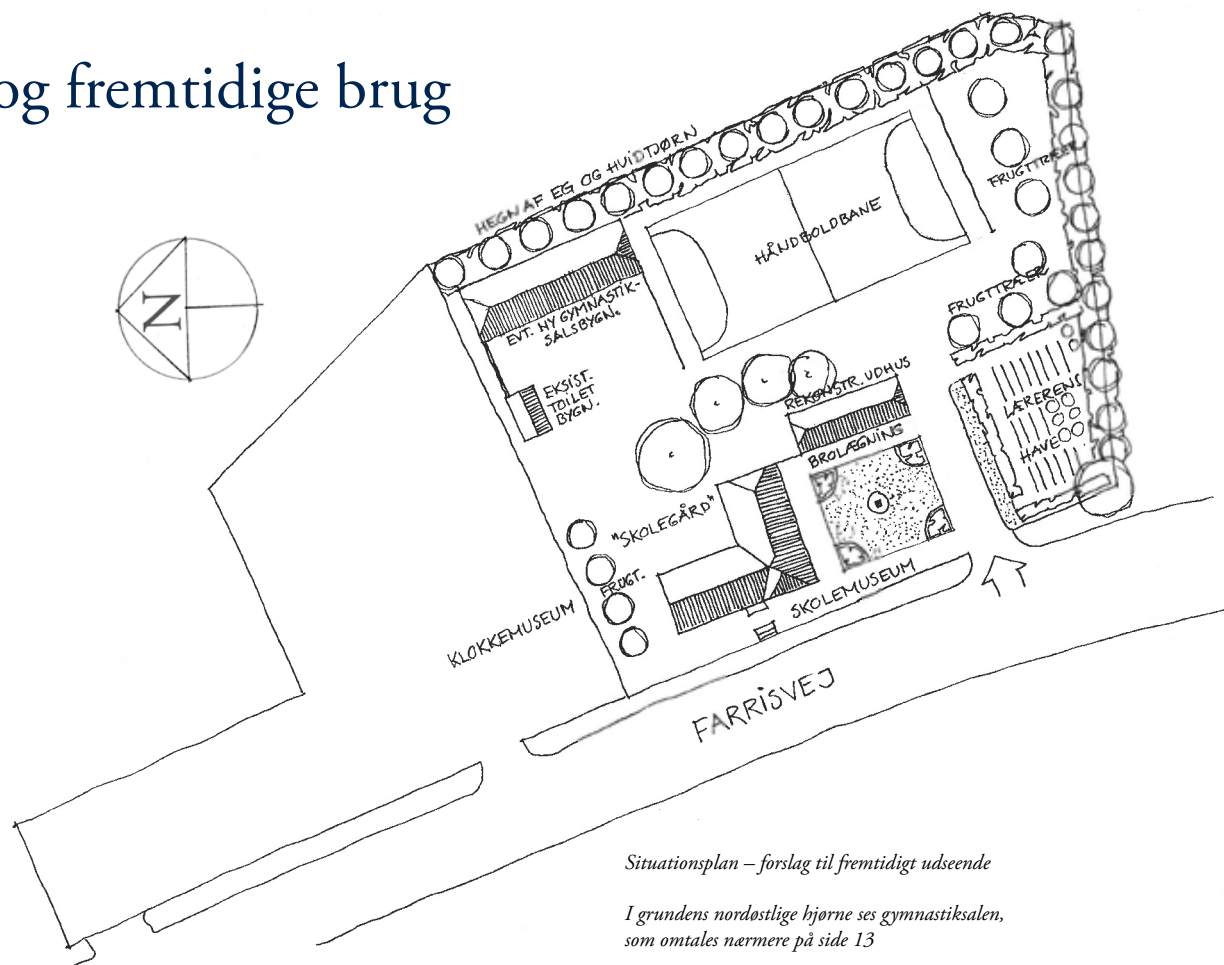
og fremtidige brug

N

HEGN AF EG OG HVIDTJØRN

HÅNDBOLDBANE

FRUGTTRÆER

EVT. NY GYMNASTIK-SALSBYGN.

FRUGTTRÆER

EKSIST. TOILET BYGN.

REKONSTR. UDHUS

LÆRERENS HAVE

BROLÆGNING

"SKOLEGÅRD"

FRUGT.

SKOLEMUSEUM

KLOKKEMUSEUM

FARRISVEJ

Situationsplan – forslag til fremtidigt udseende

I grundens nordøstlige hjørne ses gymnastiksalen, som omtales nærmere på side 13